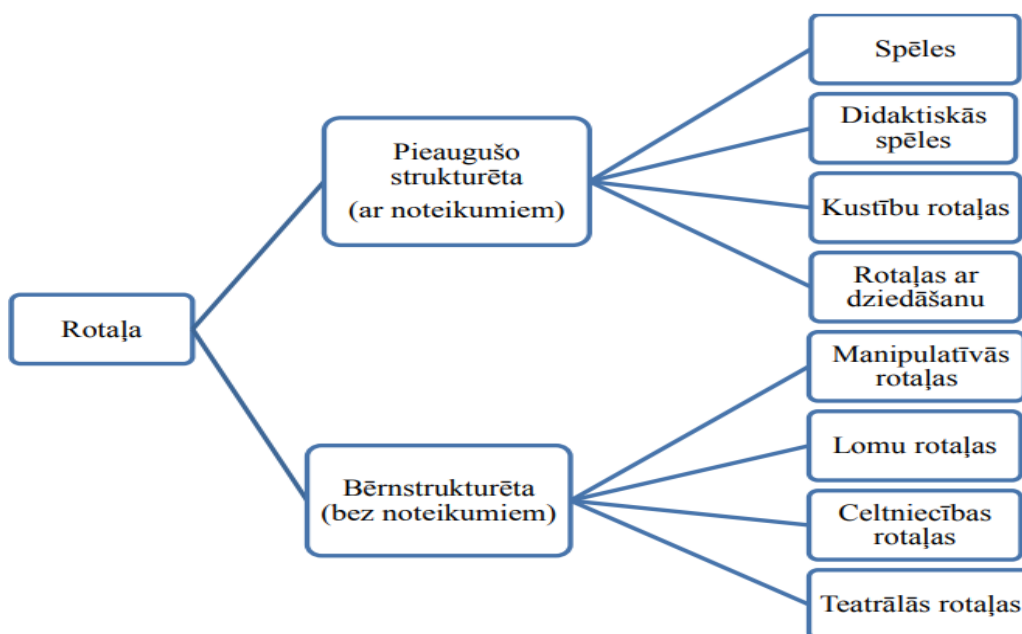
Rotaļa

Pieaugušo strukturēta (ar noteikumiem)

Spēles

Didaktiskās spēles

Kustību rotaļas

Rotaļas ar dziedāšanu

Bērnstrukturēta (bez noteikumiem)

Manipulatīvās rotaļas

Lomu rotaļas

Celtniecības rotaļas

Teatrālās rotaļas